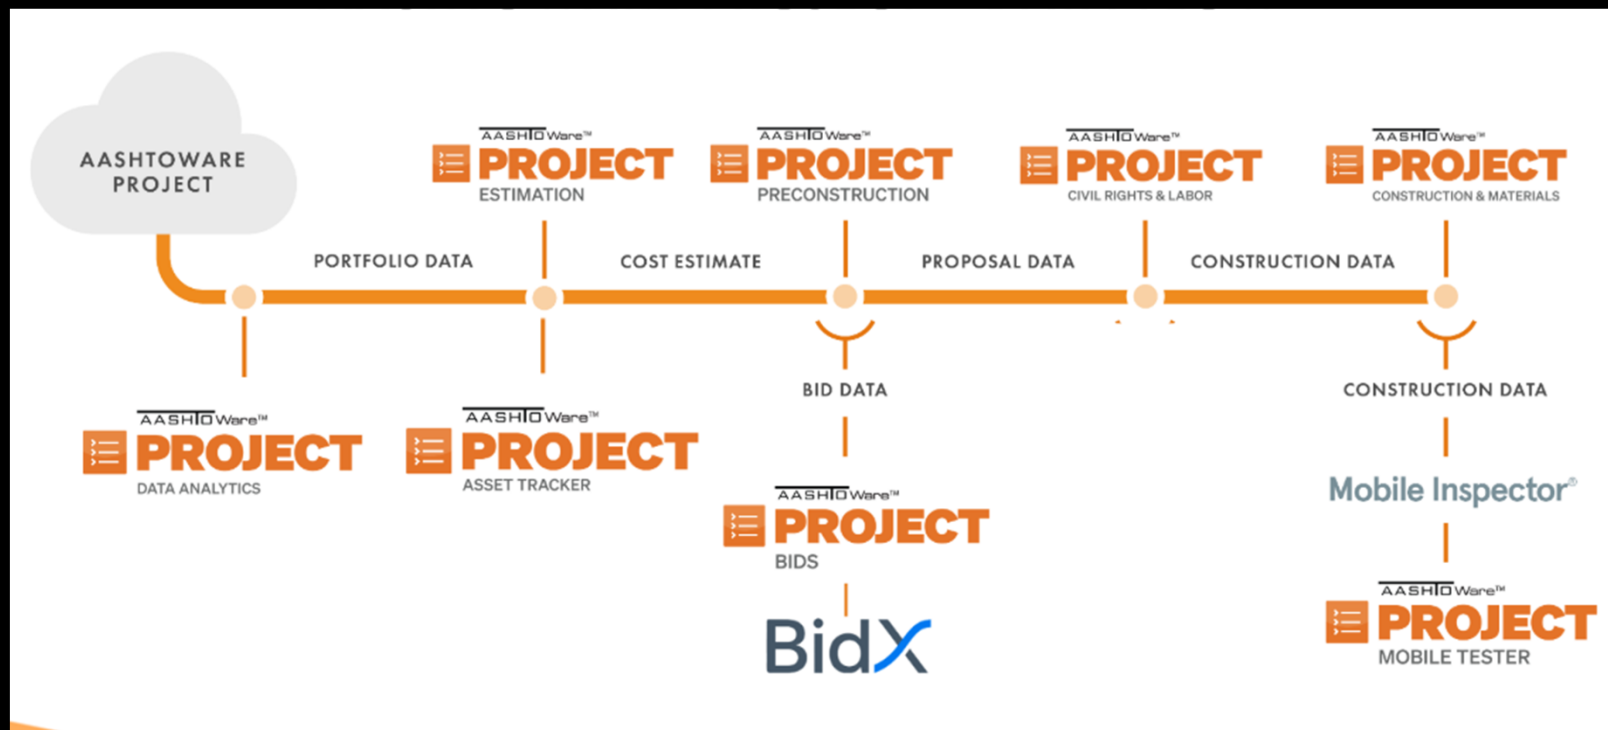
AASHTOWARE PROJECT

AASHTOWare™ PROJECT ESTIMATION

AASHTOWare™ PROJECT PRECONSTRUCTION

AASHTOWare™ PROJECT CIVIL RIGHTS & LABOR

AASHTOWare™ PROJECT CONSTRUCTION & MATERIALS

PORTFOLIO DATA

COST ESTIMATE

PROPOSAL DATA

CONSTRUCTION DATA

BID DATA

CONSTRUCTION DATA

AASHTOWare™ PROJECT DATA ANALYTICS

AASHTOWare™ PROJECT ASSET TRACKER

AASHTOWare™ PROJECT BIDS

BidX

Mobile Inspector®

AASHTOWare™ PROJECT MOBILE TESTER